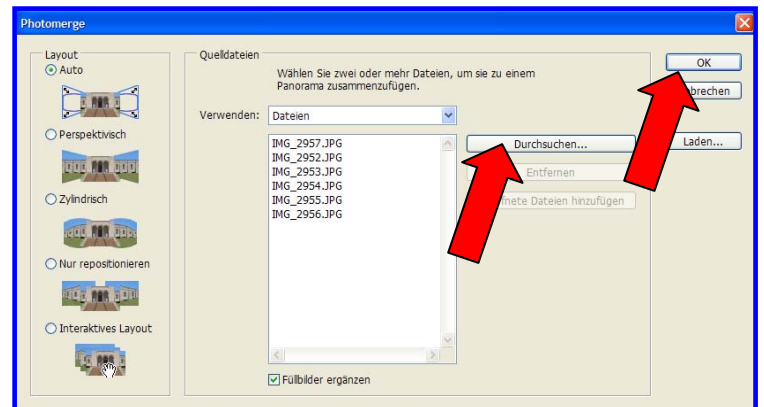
Photomerge

Layout
Auto
Perspektivisch
Zylindrisch
Nur repositionieren
Interaktives Layout

Quelldateien
Wählen Sie zwei oder mehr Dateien, um sie zu einem Panorama zusammenzufügen.

Verwenden: Dateien

IMG_2957.JPG
IMG_2952.JPG
IMG_2953.JPG
IMG_2954.JPG
IMG_2955.JPG
IMG_2956.JPG

Durchsuchen...
Entfernen
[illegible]nete Dateien hinzufügen

Füllbilder ergänzen

OK
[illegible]brechen
Laden...